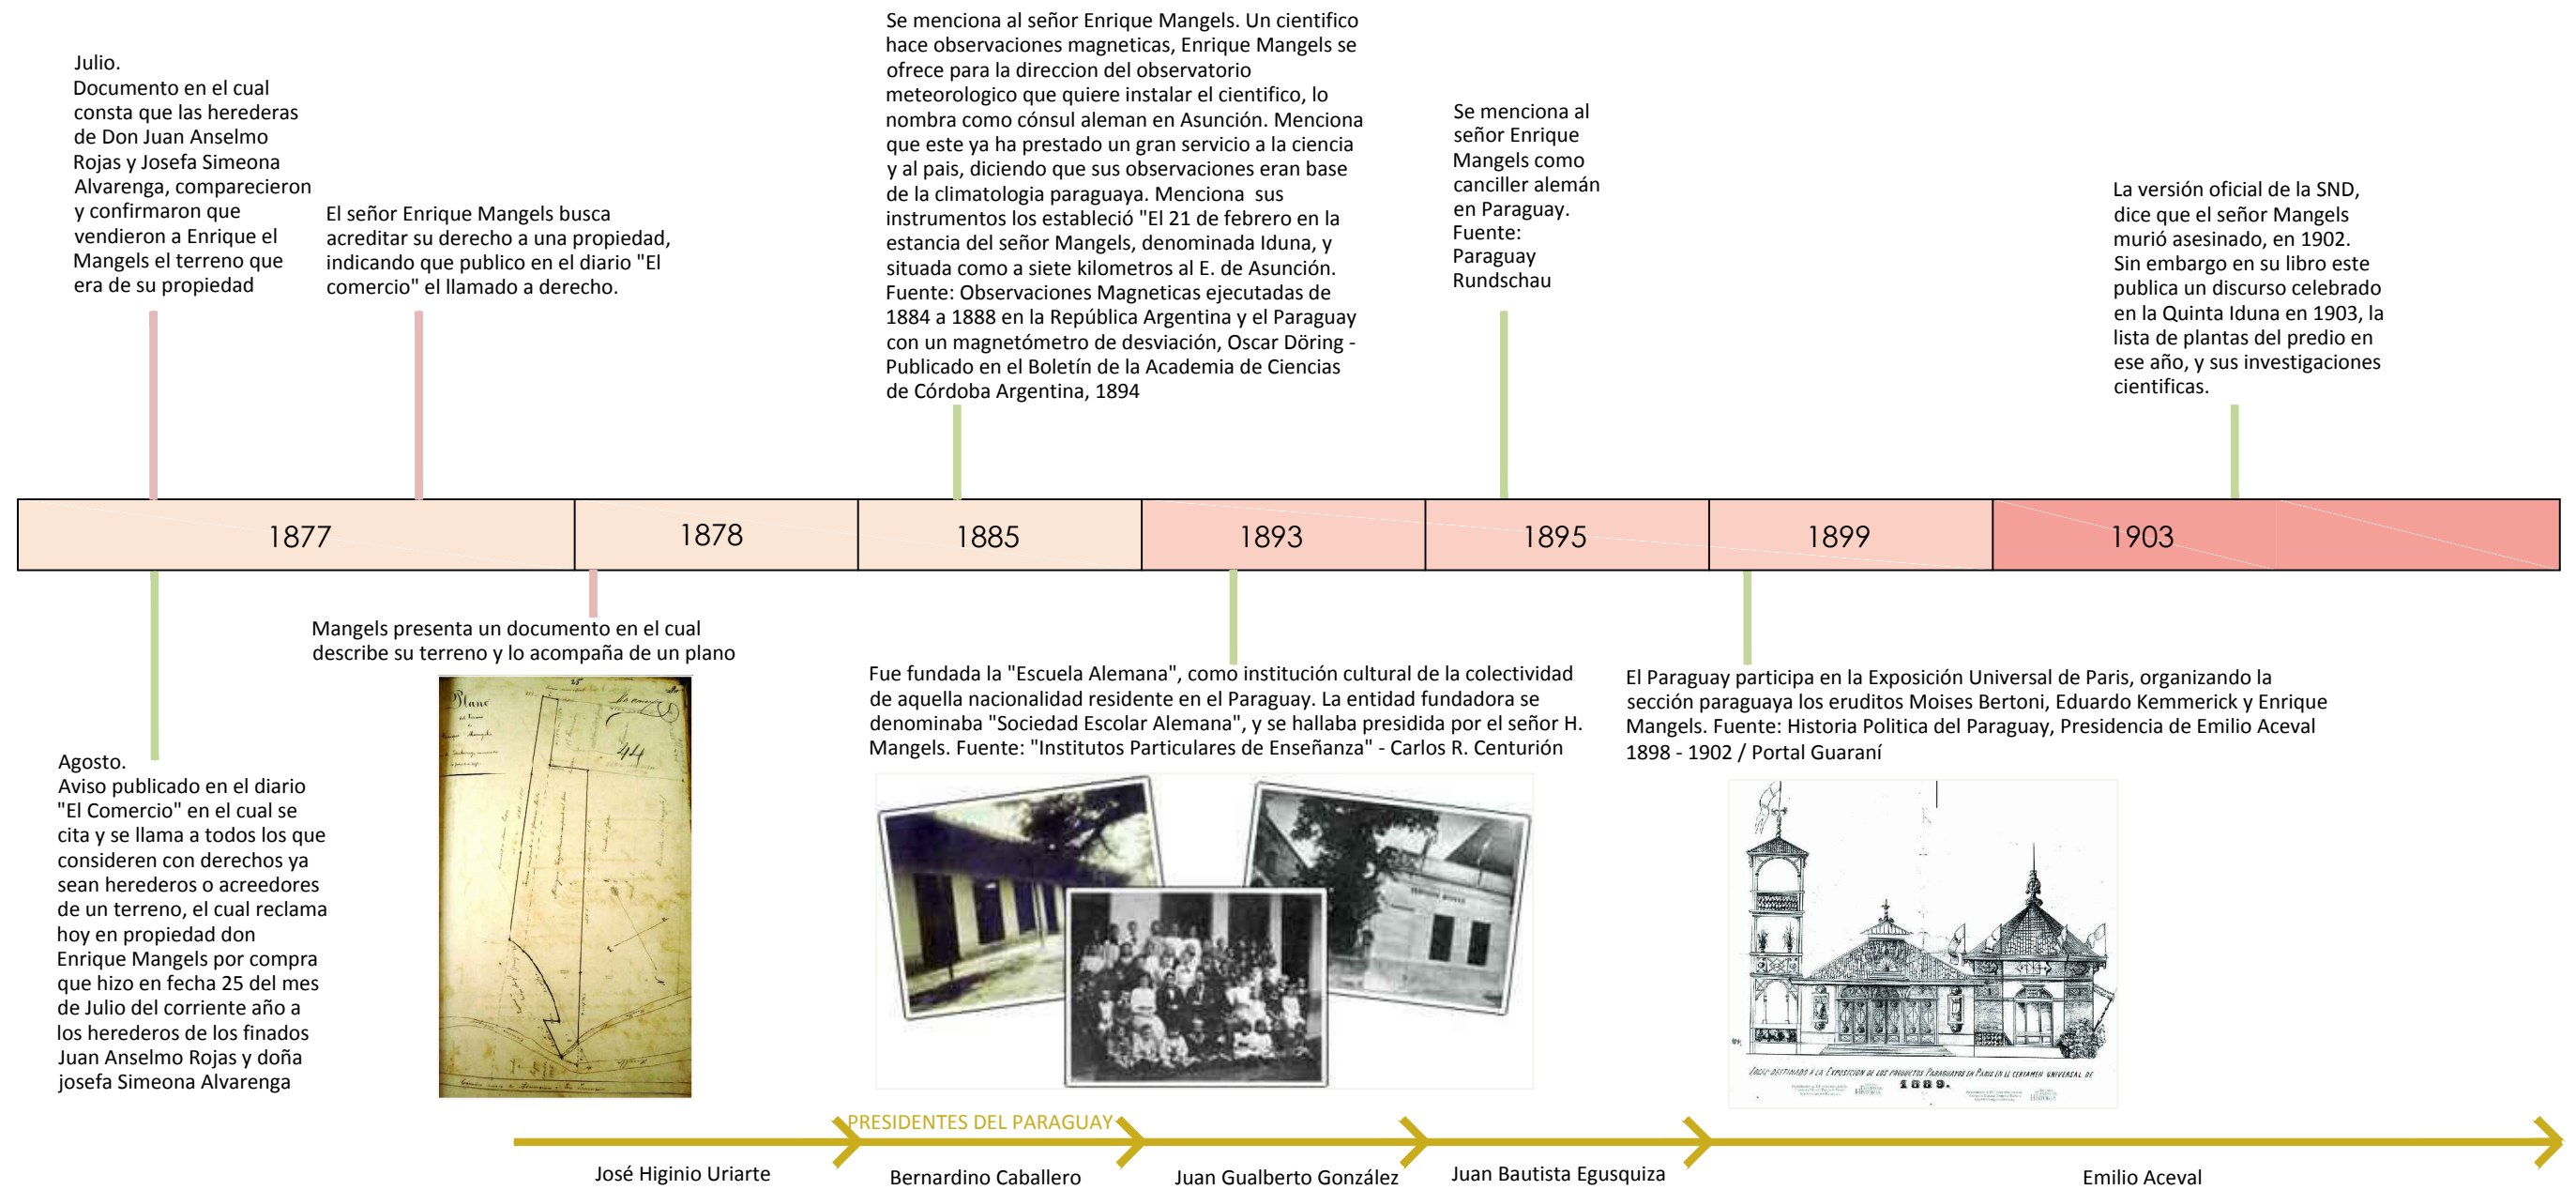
Julio.
Documento en el cual consta que las herederas de Don Juan Anselmo Rojas y Josefa Simeona Alvarenga, comparecieron y confirmaron que vendieron a Enrique el Mangels el terreno que era de su propiedad

El señor Enrique Mangels busca acreditar su derecho a una propiedad, indicando que publico en el diario "El comercio" el llamado a derecho.

Se menciona al señor Enrique Mangels. Un cientifico hace observaciones magneticas, Enrique Mangels se ofrece para la direccion del observatorio meteorologico que quiere instalar el cientifico, lo nombra como cónsul aleman en Asunción. Menciona que este ya ha prestado un gran servicio a la ciencia y al pais, diciendo que sus observaciones eran base de la climatologia paraguaya. Menciona sus instrumentos los estableció "El 21 de febrero en la estancia del señor Mangels, denominada Iduna, y situada como a siete kilometros al E. de Asunción. Fuente: Observaciones Magneticas ejecutadas de 1884 a 1888 en la República Argentina y el Paraguay con un magnetómetro de desviación, Oscar Döring - Publicado en el Boletín de la Academia de Ciencias de Córdoba Argentina, 1894

Se menciona al señor Enrique Mangels como canciller alemán en Paraguay. Fuente: Paraguay Rundschau

La versión oficial de la SND, dice que el señor Mangels murió asesinado, en 1902. Sin embargo en su libro este publica un discurso celebrado en la Quinta Iduna en 1903, la lista de plantas del predio en ese año, y sus investigaciones cientificas.

1877 | 1878 | 1885 | 1893 | 1895 | 1899 | 1903

Agosto.
Aviso publicado en el diario "El Comercio" en el cual se cita y se llama a todos los que consideren con derechos ya sean herederos o acreedores de un terreno, el cual reclama hoy en propiedad don Enrique Mangels por compra que hizo en fecha 25 del mes de Julio del corriente año a los herederos de los finados Juan Anselmo Rojas y doña josefa Simeona Alvarenga

Mangels presenta un documento en el cual describe su terreno y lo acompaña de un plano

Plano
44

Fue fundada la "Escuela Alemana", como institución cultural de la colectividad de aquella nacionalidad residente en el Paraguay. La entidad fundadora se denominaba "Sociedad Escolar Alemana", y se hallaba presidida por el señor H. Mangels. Fuente: "Institutos Particulares de Enseñanza" - Carlos R. Centurión

El Paraguay participa en la Exposición Universal de Paris, organizando la sección paraguaya los eruditos Moises Bertoni, Eduardo Kemmerick y Enrique Mangels. Fuente: Historia Politica del Paraguay, Presidencia de Emilio Aceval 1898 - 1902 / Portal Guaraní

1889.

PRESIDENTES DEL PARAGUAY
José Higinio Uriarte
Bernardino Caballero
Juan Gualberto González
Juan Bautista Egusquiza
Emilio Aceval